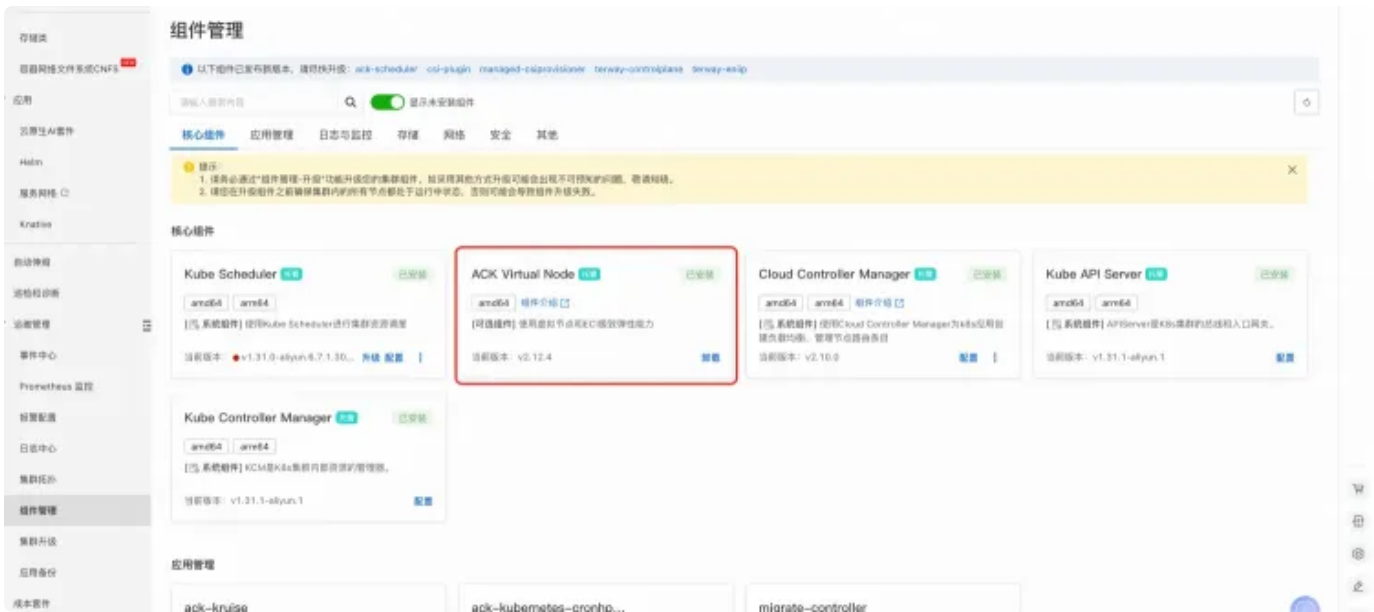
存储类
容器网络文件系统CNFS
应用
云原生AI套件
Helm
服务网格
Knative
自动伸缩
巡检和诊断
运维管理
事件中心
Prometheus 监控
报警配置
日志中心
集群拓扑
组件管理
集群升级
应用备份
成本套件

组件管理

以下组件已发布新版本，请尽快升级：ack-scheduler csi-plugin managed-csiprovisioner terway-controlplane terway-eniip

请输入搜索内容
显示未安装组件

核心组件 应用管理 日志与监控 存储 网络 安全 其他

提示：
1. 请务必通过"组件管理-升级"功能升级您的集群组件，如采用其他方式升级可能会出现不可预知的问题，敬请知晓。
2. 请您在升级组件之前确保集群内的所有节点都处于运行中状态，否则可能会导致组件升级失败。

核心组件

Kube Scheduler 托管 已安装
amd64 arm64
系统组件 使用Kube Scheduler进行集群资源调度
当前版本： v1.31.0-aliyun.6.7.1.30... 升级 配置

ACK Virtual Node 托管 已安装
amd64 组件介绍
[可选组件] 使用虚拟节点和ECI弹性能力
当前版本： v2.12.4 卸载

Cloud Controller Manager 托管 已安装
amd64 arm64 组件介绍
系统组件 使用Cloud Controller Manager为k8s应用创建负载均衡、管理节点路由条目
当前版本： v2.10.0 配置

Kube API Server 托管 已安装
amd64 arm64
系统组件 APIServer是K8s集群的总线和入口网关。
当前版本： v1.31.1-aliyun.1 配置

Kube Controller Manager 托管 已安装
amd64 arm64
系统组件 KCM是K8s集群内部资源的管理器。
当前版本： v1.31.1-aliyun.1 配置

应用管理

ack-kruise
ack-kubernetes-cronhp...
migrate-controller